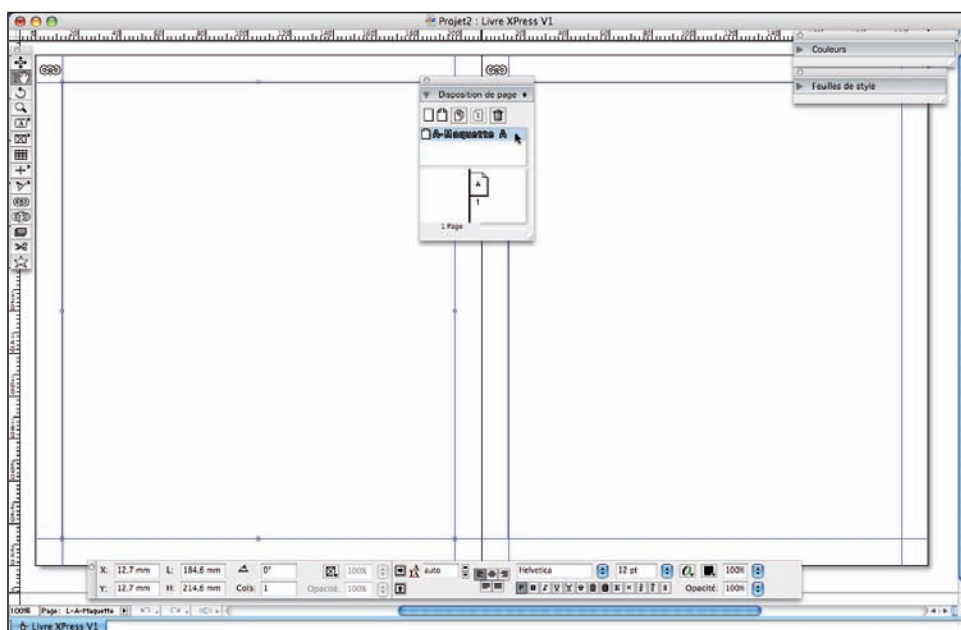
Projet2 : Livre XPress V1

Couleurs

Feuilles de style

Disposition de page

A-Maquette A

A

1

1 Page

X: 12,7 mm
Y: 12,7 mm
L: 184,6 mm
H: 214,6 mm
0°
Cols: 1
100%
Opacité: 100%
auto
Helvetica
12 pt
100%
Opacité: 100%

100%
Page: L-A-Maquette

Livre XPress V1